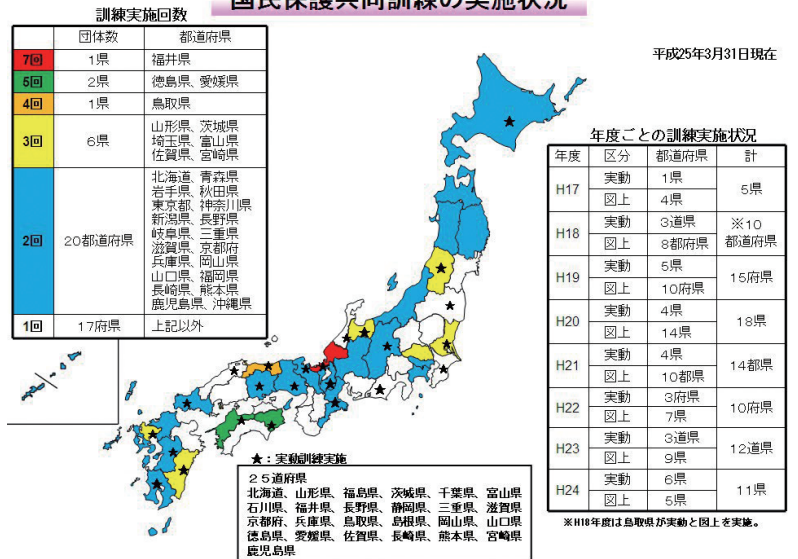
国民保護共同訓練の実施状況

訓練実施回数

| | 団体数 | 都道府県 |
|---|---|---|
| 7回 | 1県 | 福井県 |
| 5回 | 2県 | 徳島県、愛媛県 |
| 4回 | 1県 | 鳥取県 |
| 3回 | 6県 | 山形県、茨城県 埼玉県、富山県 佐賀県、宮崎県 |
| 2回 | 20都道府県 | 北海道、青森県 岩手県、秋田県 東京都、神奈川県 新潟県、長野県 岐阜県、三重県 滋賀県、京都府 兵庫県、岡山県 山口県、福岡県 長崎県、熊本県 鹿児島県、沖縄県 |
| 1回 | 17府県 | 上記以外 |

平成25年3月31日現在

年度ごとの訓練実施状況

| 年度 | 区分 | 都道府県 | 計 |
|---|---|---|---|
| H17 | 実動 | 1県 | 5県 |
| | 図上 | 4県 | |
| H18 | 実動 | 3道県 | ※10 都道府県 |
| | 図上 | 8都府県 | |
| H19 | 実動 | 5県 | 15府県 |
| | 図上 | 10府県 | |
| H20 | 実動 | 4県 | 18県 |
| | 図上 | 14県 | |
| H21 | 実動 | 4県 | 14都県 |
| | 図上 | 10都県 | |
| H22 | 実動 | 3府県 | 10府県 |
| | 図上 | 7県 | |
| H23 | 実動 | 3道県 | 12道県 |
| | 図上 | 9県 | |
| H24 | 実動 | 6県 | 11県 |
| | 図上 | 5県 | |

※H18年度は鳥取県が実動と図上を実施。

★：実動訓練実施
25道府県
北海道、山形県、福島県、茨城県、千葉県、富山県 石川県、福井県、長野県、静岡県、三重県、滋賀県 京都府、兵庫県、鳥取県、島根県、岡山県、山口県 徳島県、愛媛県、佐賀県、長崎県、熊本県、宮崎県 鹿児島県